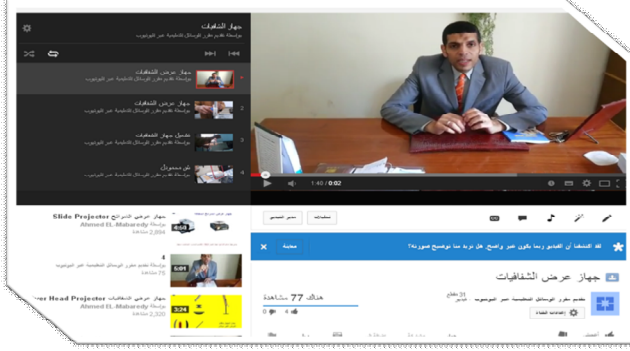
جهاز الشفافيات
بواسطة تقديم مقرر الوسائل التعليمية عبر اليوتيوب

جهاز عرض الشفافيات
بواسطة تقديم مقرر الوسائل التعليمية عبر اليوتيوب
جهاز عرض الشفافيات
بواسطة تقديم مقرر الوسائل التعليمية عبر اليوتيوب
تشغيل جهاز الشفافيات
بواسطة تقديم مقرر الوسائل التعليمية عبر اليوتيوب
ش ممنوع
بواسطة تقديم مقرر الوسائل التعليمية عبر اليوتيوب

1:40 / 0:02

جهاز عرض الشرائح Slide Projector
Ahmed EL-Mabaredy
2,984 مشاهدة
4:58

بواسطة تقديم مقرر الوسائل التعليمية عبر اليوتيوب
5:01

جهاز عرض الشفافيات Over Head Projector
Ahmed EL-Mabaredy
2,320 مشاهدة
3:24

لقد اكتشفنا أن الفيديو ربما يكون غير واضح. هل تريد منا توضيح صورته؟
معاينة

جهاز عرض الشفافيات
تقديم مقرر الوسائل التعليمية عبر اليوتيوب
هناك 77 مشاهدة
إعدادات القناة
0 4